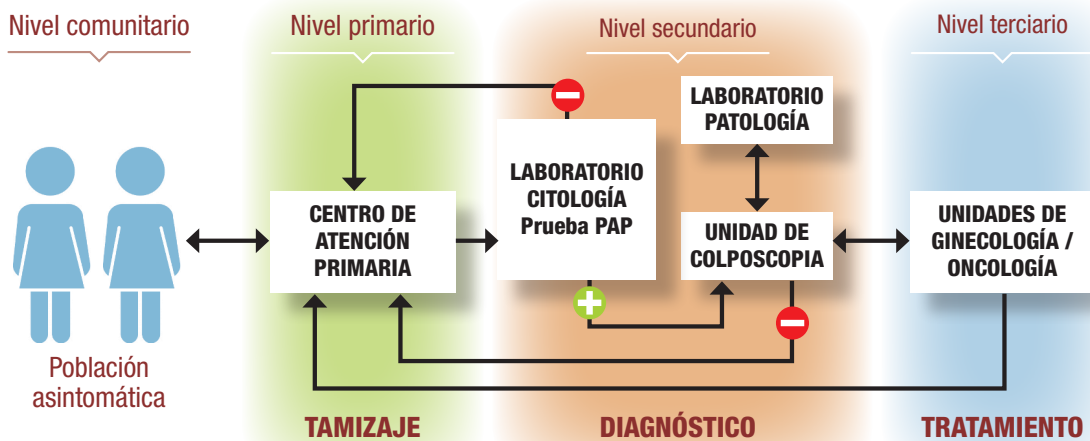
Nivel comunitario

Nivel primario

Nivel secundario

Nivel terciario

LABORATORIO PATOLOGÍA

LABORATORIO CITOLOGÍA Prueba PAP

CENTRO DE ATENCIÓN PRIMARIA

UNIDAD DE COLPOSCOPIA

UNIDADES DE GINECOLOGÍA / ONCOLOGÍA

Población asintomática

TAMIZAJE

DIAGNÓSTICO

TRATAMIENTO